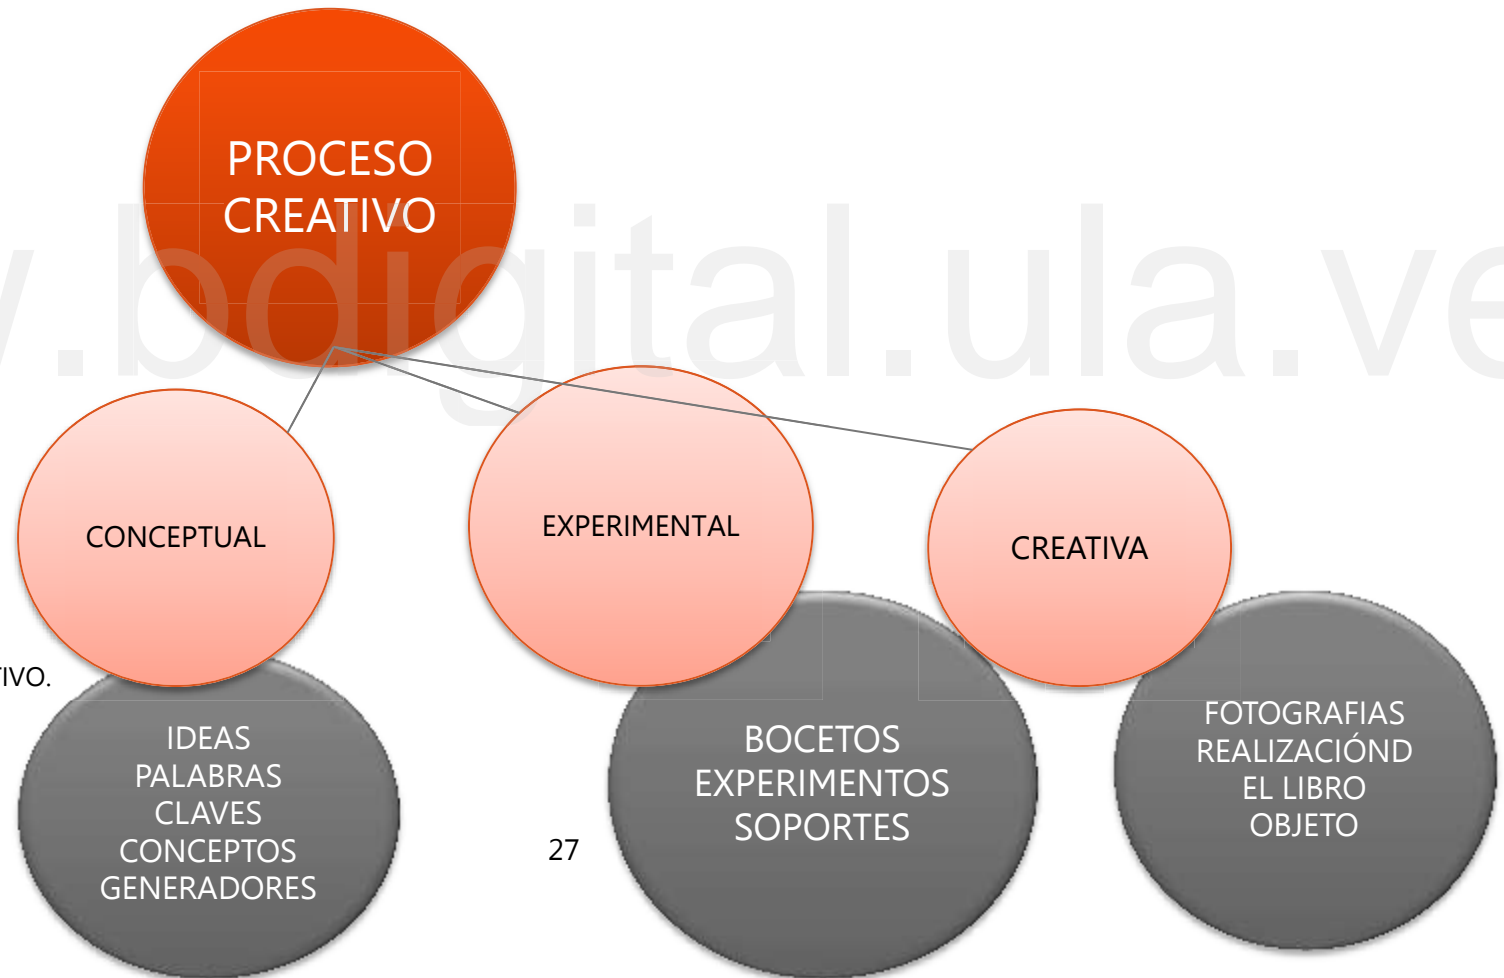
PROCESO CREATIVO

CONCEPTUAL

EXPERIMENTAL

CREATIVA

IVO.

IDEAS PALABRAS CLAVES CONCEPTOS GENERADORES

BOCETOS EXPERIMENTOS SOPORTES

FOTOGRAFIAS REALIZACIÓND EL LIBRO OBJETO

27

www.bdigital.ula.ve